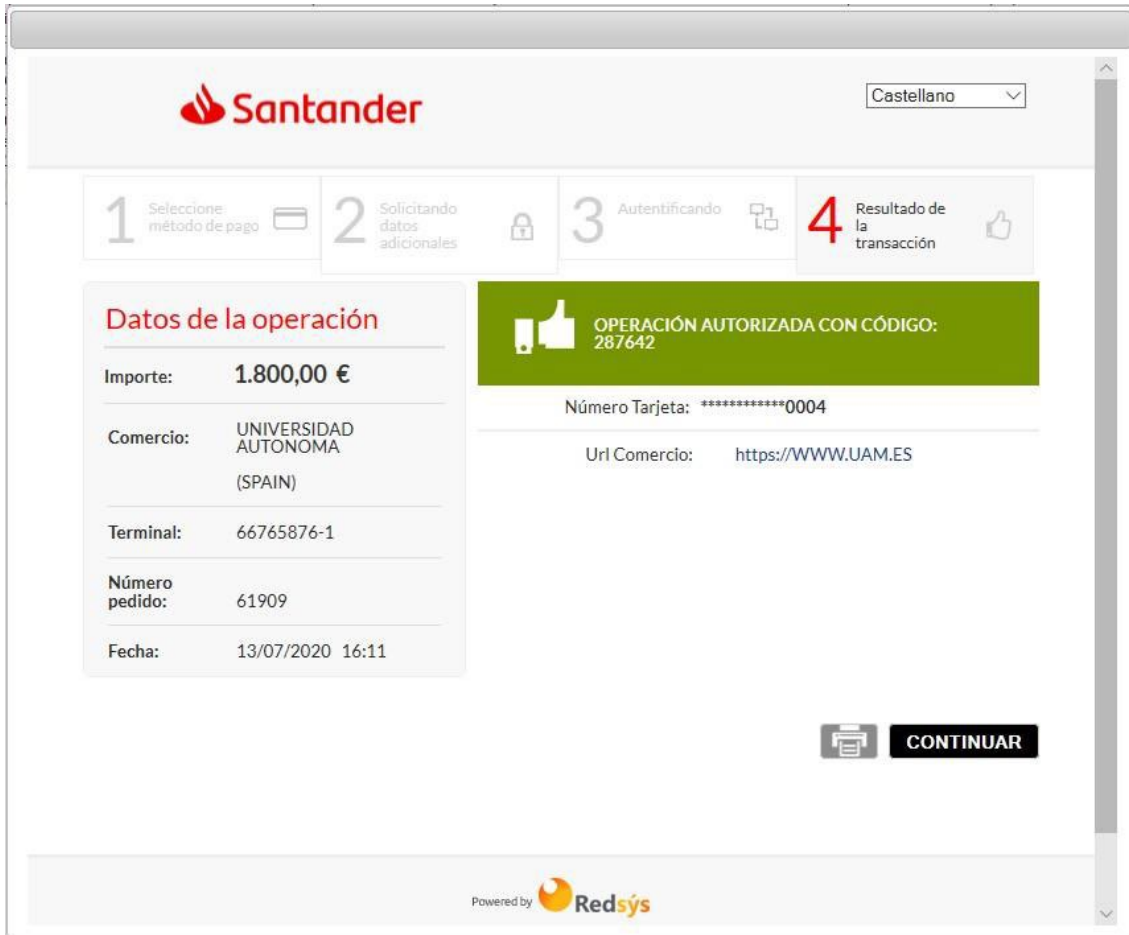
Santander

Castellano

1 Seleccione método de pago
2 Solicitando datos adicionales
3 Autentificando
4 Resultado de la transacción

Datos de la operación

| | |
|---|---|
| Importe: | 1.800,00 € |
| Comercio: | UNIVERSIDAD AUTONOMA (SPAIN) |
| Terminal: | 66765876-1 |
| Número pedido: | 61909 |
| Fecha: | 13/07/2020 16:11 |

OPERACIÓN AUTORIZADA CON CÓDIGO: 287642

Número Tarjeta: ************0004

Url Comercio: https://WWW.UAM.ES

CONTINUAR

Powered by Redsýs